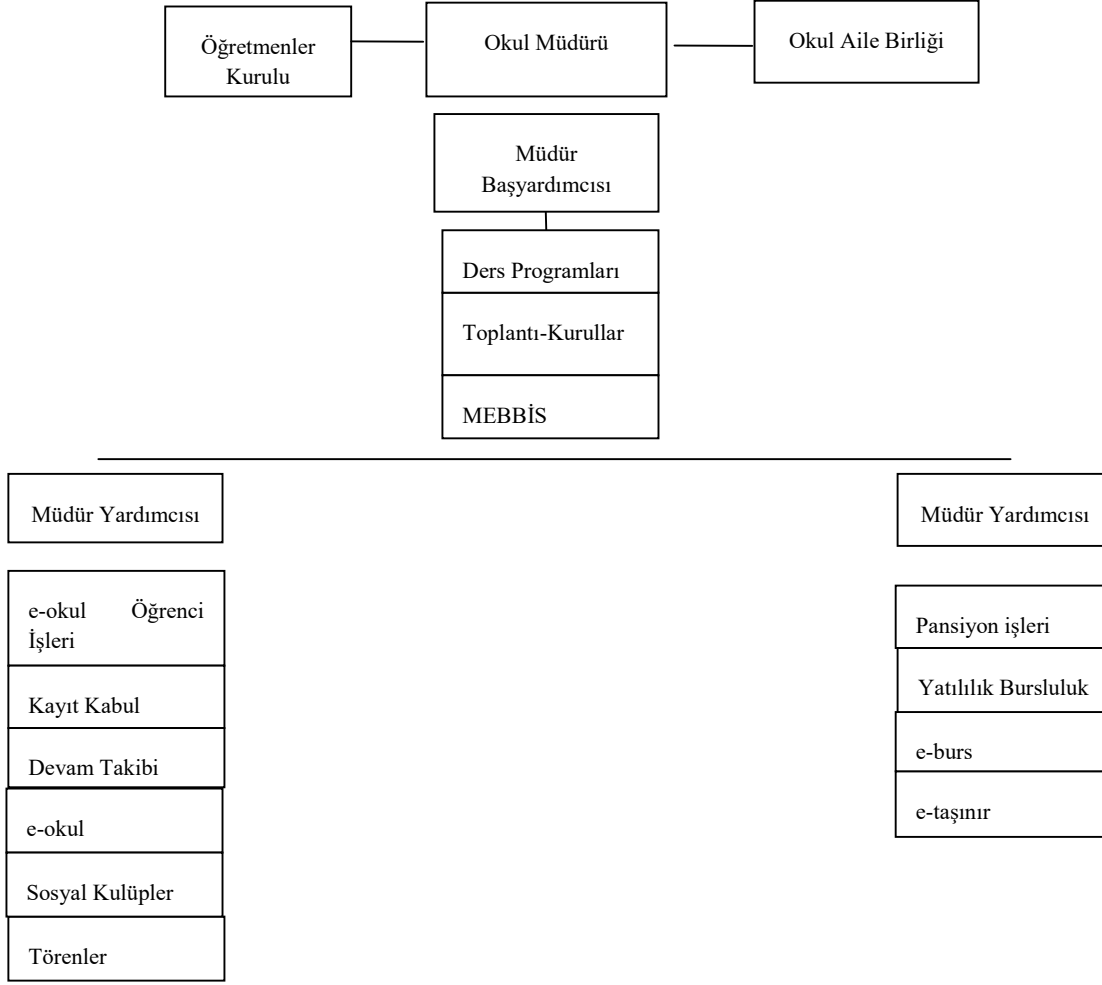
Öğretmenler Kurulu

Okul Müdürü

Okul Aile Birliği

Müdür Başyardımcısı

Ders Programları

Toplantı-Kurullar

MEBBİS

Müdür Yardımcısı

e-okul Öğrenci İşleri

Kayıt Kabul

Devam Takibi

e-okul

Sosyal Kulüpler

Törenler

Müdür Yardımcısı

Pansiyon işleri

Yatılılık Bursluluk

e-burs

e-taşınır